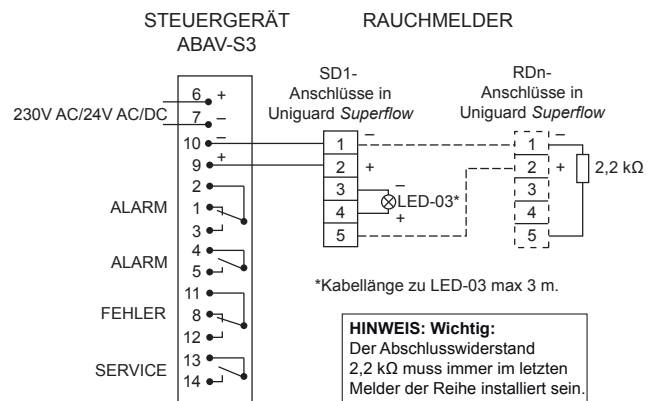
STEUERGERÄT ABAV-S3

RAUCHMELDER

SD1- Anschlüsse in Uniguard *Superflow*

RDn- Anschlüsse in Uniguard *Superflow*

230V AC/24V AC/DC

6 +
7 –
10 –
9 +
2
ALARM 1
3
4
ALARM 5
11
FEHLER 8
12
13
SERVICE 14

1 –
2 +
3 –
4 +
5

LED-03*

1 –
2 +
3
4
5

2,2 kΩ

*Kabellänge zu LED-03 max 3 m.

**HINWEIS: Wichtig:**
Der Abschlusswiderstand 2,2 kΩ muss immer im letzten Melder der Reihe installiert sein.